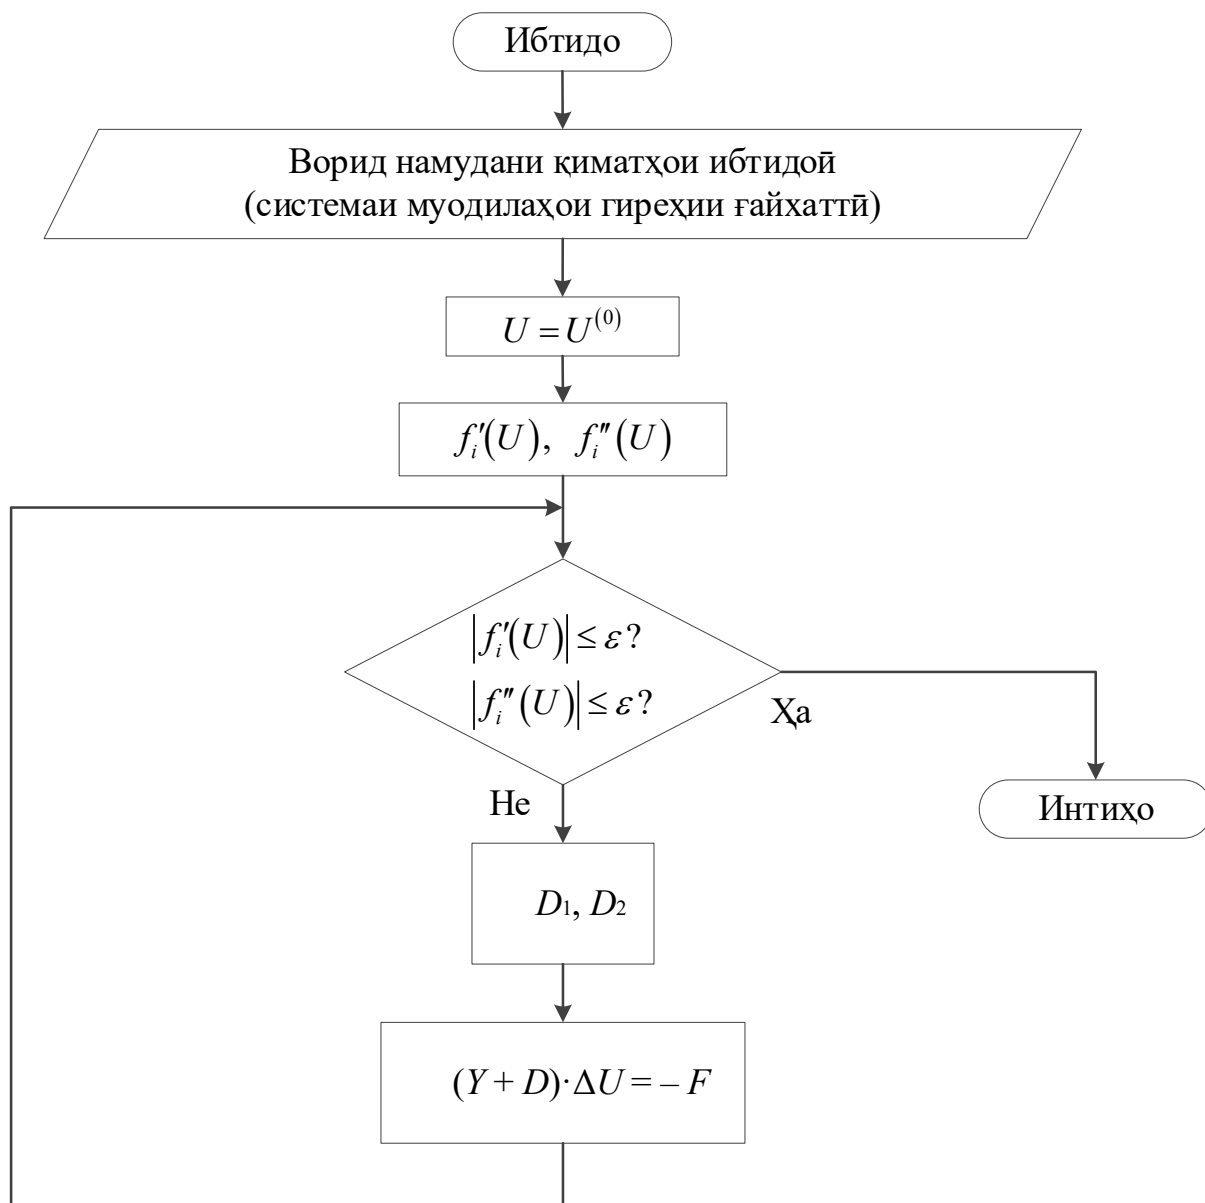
Ибтидо

Ворид намудани қиматҳои ибтидоӣ (системаи муодилаҳои гиреҳии ғайхаттӣ)

$U = U^{(0)}$

$f_i'(U), \ f_i''(U)$

$\left|f_i'(U)\right| \le \varepsilon ?$
$\left|f_i''(U)\right| \le \varepsilon ?$

Ҳа

Интиҳо

Не

$D_1, D_2$

$(Y + D)\cdot \Delta U = -F$